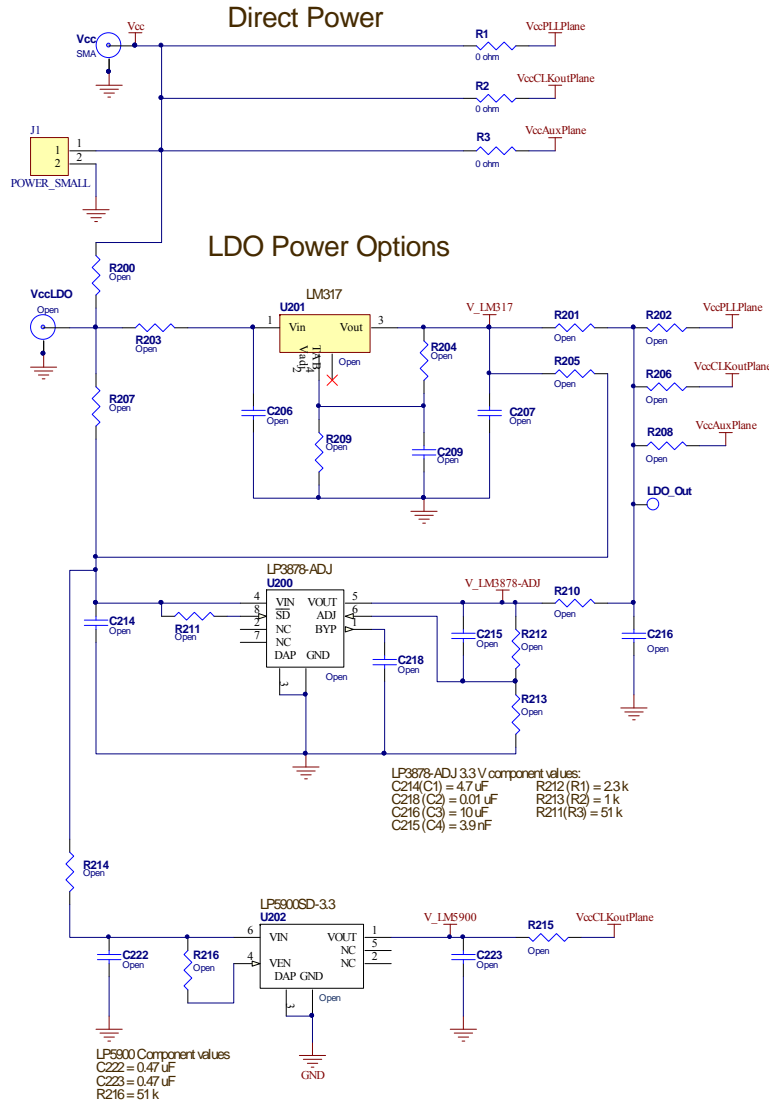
Direct Power

Vcc
SMA
Vcc

R1
0 ohm
VccPLLPlane

R2
0 ohm
VccCLKoutPlane

J1
1
2
1
2
POWER_SMALL

R3
0 ohm
VccAuxPlane

LDO Power Options

R200
Open

VccLDO
Open

LM317
U201
1
Vin
Vout
3
Vadj
TAB
4
2
Open

R203
Open

V_LM317

R201
Open

R202
Open
VccPLLPlane

R204
Open

R205
Open

R206
Open
VccCLKoutPlane

R207
Open

C206
Open

C207
Open

R208
Open
VccAuxPlane

R209
Open

C209
Open

LDO_Out

LP3878-ADJ
U200
4
VIN
VOUT
5
8
SD
ADJ
6
2
NC
BYP
1
7
NC
DAP
GND
3

V_LM3878-ADJ

R210
Open

C214
Open

R211
Open

C215
Open

R212
Open

C216
Open

C218
Open

Open

R213
Open

LP3878-ADJ 3.3 V component values:
C214(C1) = 4.7 uF
C218 (C2) = 0.01 uF
C216 (C3) = 10 uF
C215 (C4) = 3.9 nF
R212 (R1) = 2.3 k
R213 (R2) = 1 k
R211(R3) = 51 k

R214
Open

LP5900SD-3.3
U202
6
VIN
VOUT
1
NC
5
4
VEN
NC
2
DAP
GND
3

V_LM5900

R215
Open
VccCLKoutPlane

C222
Open

R216
Open

C223
Open

Open

GND

LP5900 Component values
C222 = 0.47 uF
C223 = 0.47 uF
R216 = 51 k